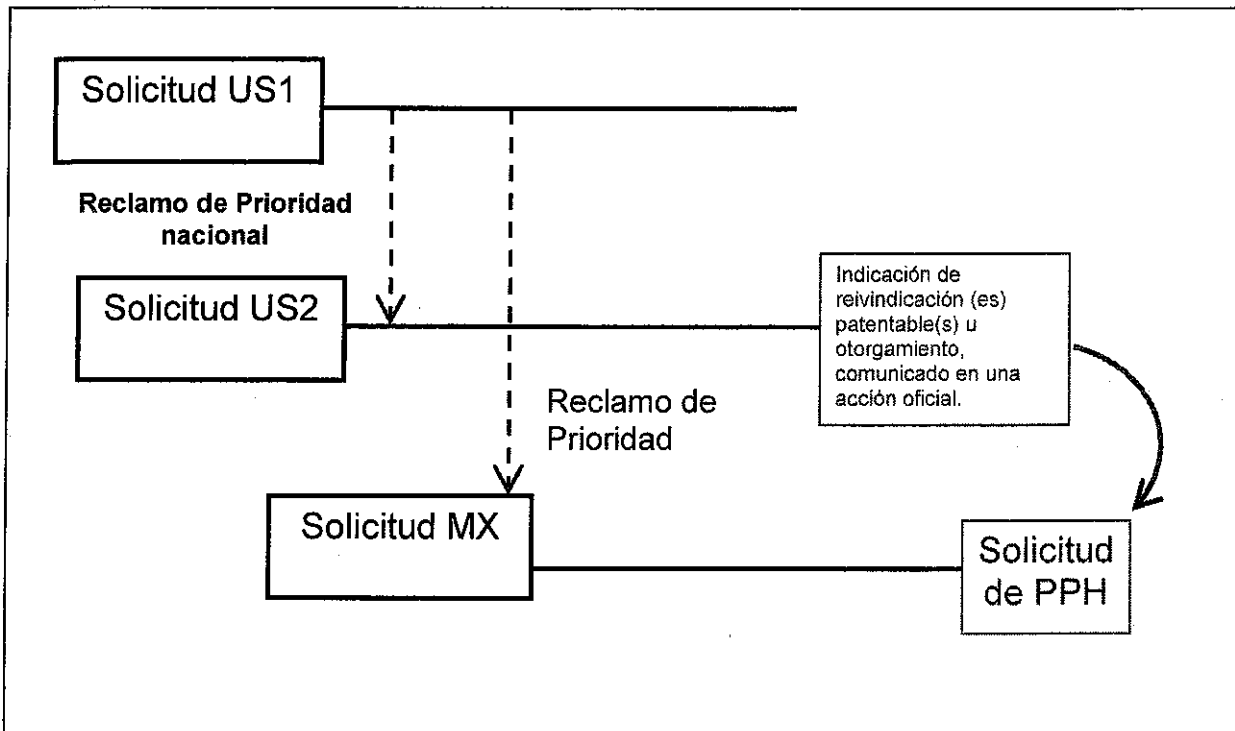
Solicitud US1

Reclamo de Prioridad nacional

Solicitud US2

Indicación de reivindicación (es) patentable(s) u otorgamiento, comunicado en una acción oficial.

Reclamo de Prioridad

Solicitud MX

Solicitud de PPH